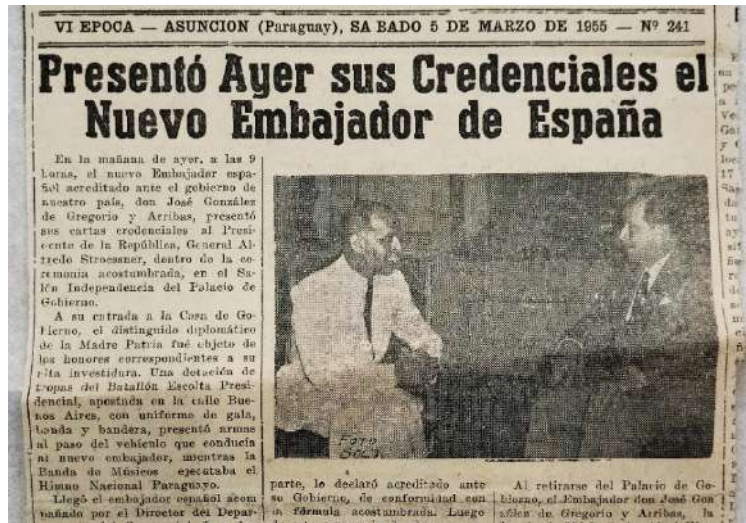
VI EPOCA — ASUNCION (Paraguay), SABADO 5 DE MARZO DE 1955 — Nº 241

Presentó Ayer sus Credenciales el Nuevo Embajador de España

En la mañana de ayer, a las 9 horas, el nuevo Embajador español acreditado ante el gobierno de nuestro país, don José González de Gregorio y Arribas, presentó sus cartas credenciales al Presidente de la República, General Alfredo Stroessner, dentro de la ceremonia acostumbrada, en el Salón Independencia del Palacio de Gobierno.

A su entrada a la Casa de Gobierno, el distinguido diplomático de la Madre Patria fué objeto de los honores correspondientes a su alta investidura. Una detención de tropas del Batallón Escolta Presidencial, apostada en la calle Buenos Aires, con uniforme de gala, banda y bandera, presentó armas al paso del vehículo que conducía al nuevo embajador, mientras la Banda de Músicos ejecutaba el Himno Nacional Paraguayo.

Llegó el embajador español acompañado por el Director del Depar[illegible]

Foto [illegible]

parte, lo declaró acreditado ante su Gobierno, de conformidad con la fórmula acostumbrada. Luego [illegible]

Al retirarse del Palacio de Gobierno, el Embajador don José González de Gregorio y Arribas, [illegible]

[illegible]